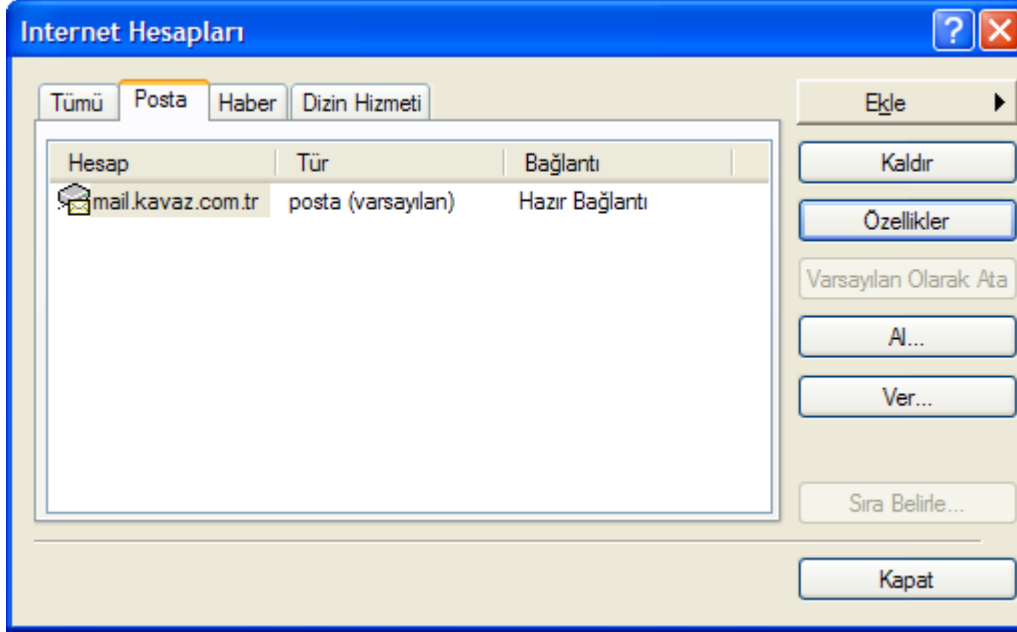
Internet Hesapları

Tümü | Posta | Haber | Dizin Hizmeti

| Hesap | Tür | Bağlantı |
|---|---|---|
| mail.kavaz.com.tr | posta (varsayılan) | Hazır Bağlantı |

Ekle
Kaldır
Özellikler
Varsayılan Olarak Ata
Al...
Ver...
Sıra Belirle...
Kapat